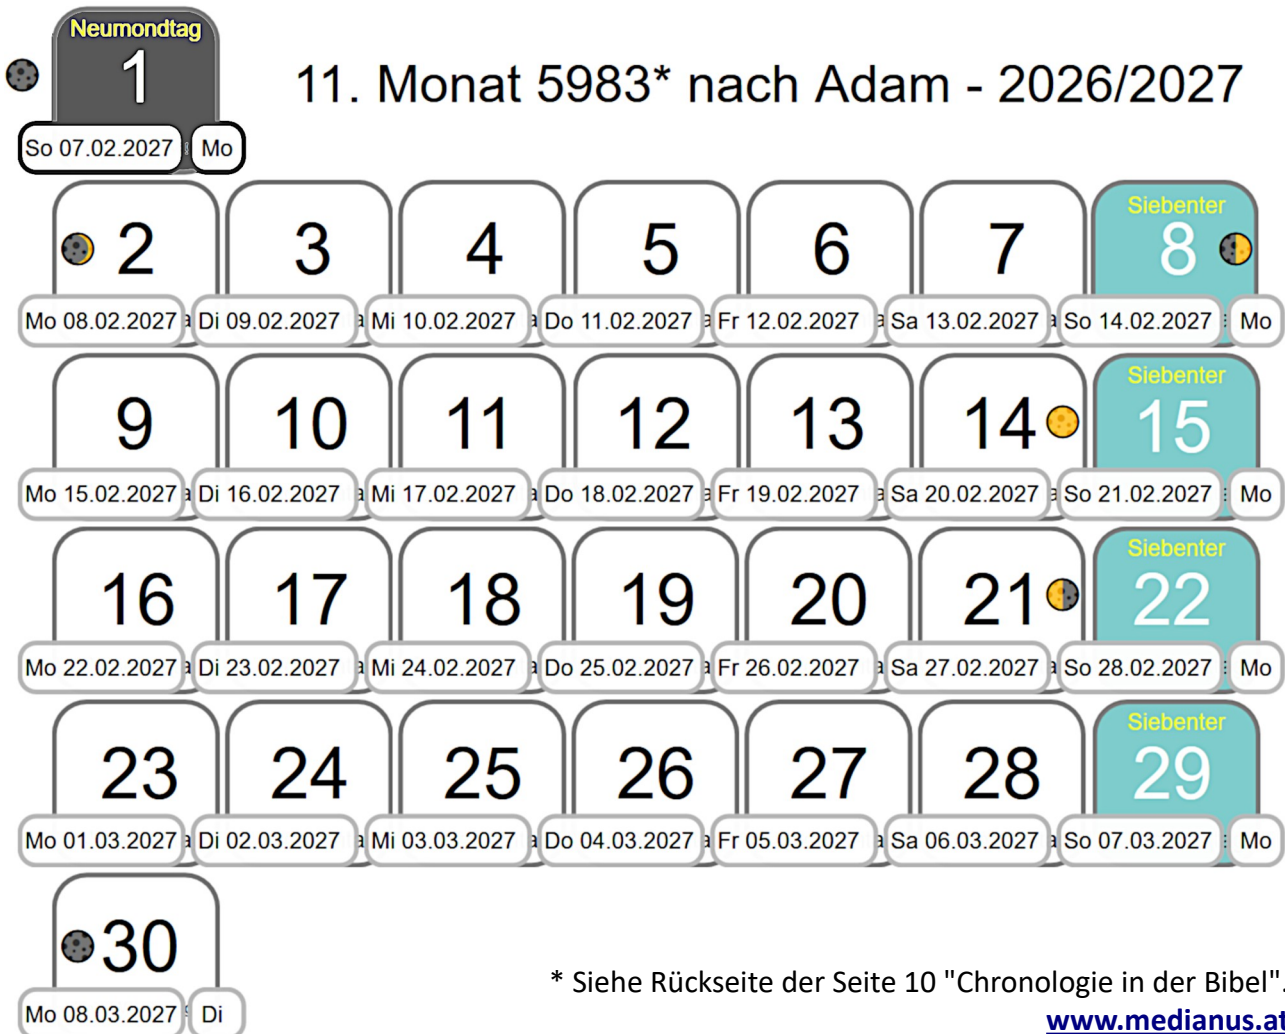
Neumondtag
1
So 07.02.2027 Mo

11. Monat 5983* nach Adam - 2026/2027

| 2 | 3 | 4 | 5 | 6 | 7 | Siebenter 8 |
|---|---|---|---|---|---|---|
| Mo 08.02.2027 | Di 09.02.2027 | Mi 10.02.2027 | Do 11.02.2027 | Fr 12.02.2027 | Sa 13.02.2027 | So 14.02.2027 Mo |
| 9 | 10 | 11 | 12 | 13 | 14 | Siebenter 15 |
| Mo 15.02.2027 | Di 16.02.2027 | Mi 17.02.2027 | Do 18.02.2027 | Fr 19.02.2027 | Sa 20.02.2027 | So 21.02.2027 Mo |
| 16 | 17 | 18 | 19 | 20 | 21 | Siebenter 22 |
| Mo 22.02.2027 | Di 23.02.2027 | Mi 24.02.2027 | Do 25.02.2027 | Fr 26.02.2027 | Sa 27.02.2027 | So 28.02.2027 Mo |
| 23 | 24 | 25 | 26 | 27 | 28 | Siebenter 29 |
| Mo 01.03.2027 | Di 02.03.2027 | Mi 03.03.2027 | Do 04.03.2027 | Fr 05.03.2027 | Sa 06.03.2027 | So 07.03.2027 Mo |
| 30 | | | | | | |
| Mo 08.03.2027 Di | | | | | | |

* Siehe Rückseite der Seite 10 "Chronologie in der Bibel".
www.medianus.at